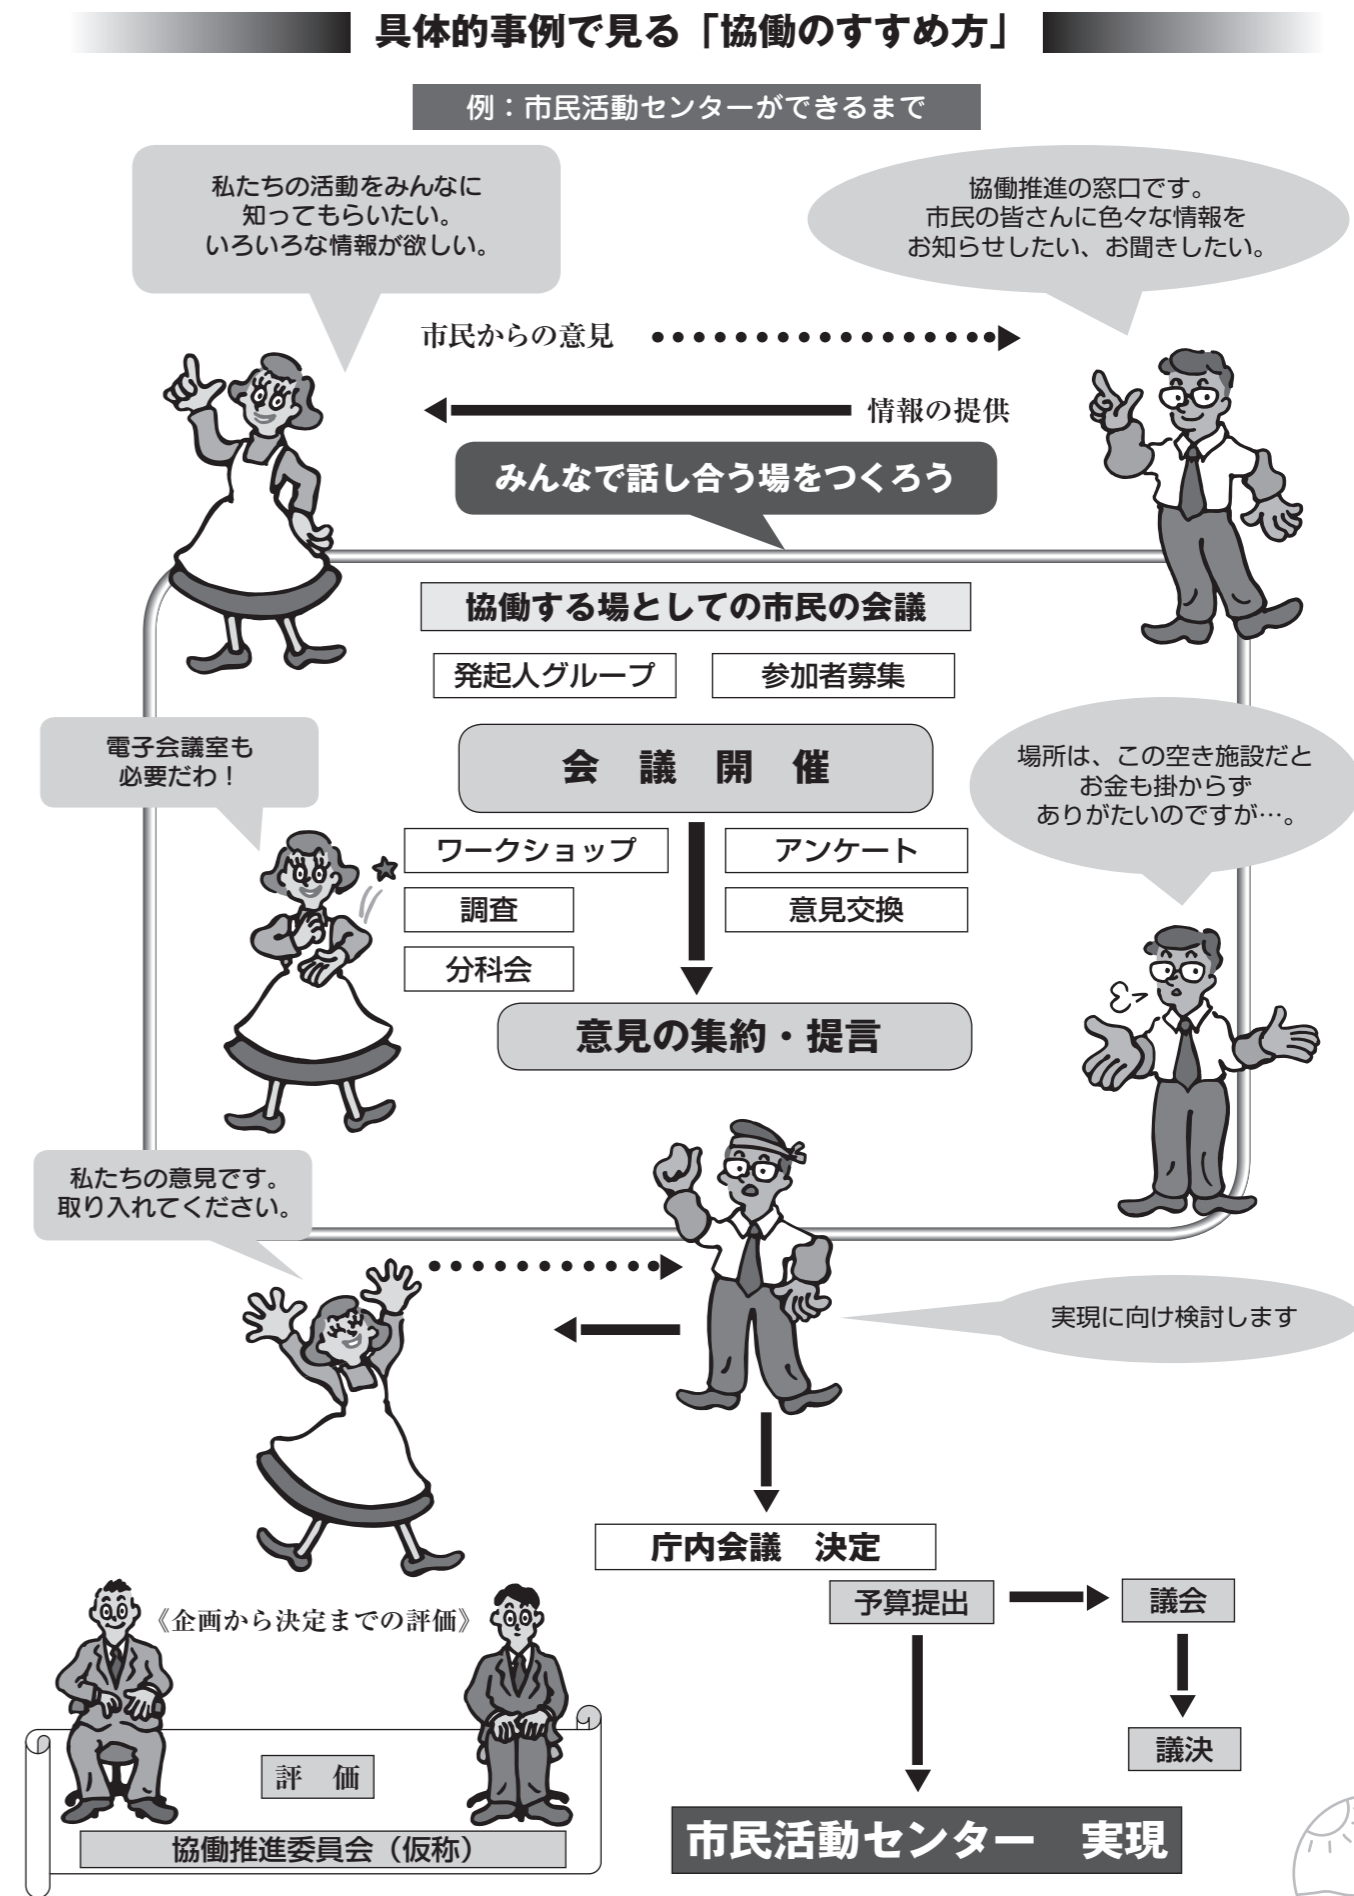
具体的事例で見る「協働のすすめ方」

例：市民活動センターができるまで

私たちの活動をみんなに
知ってもらいたい。
いろいろな情報が欲しい。

協働推進の窓口です。
市民の皆さんに色々な情報を
お知らせしたい、お聞きしたい。

市民からの意見

情報の提供

みんなで話し合う場をつくろう

協働する場としての市民の会議

発起人グループ

参加者募集

電子会議室も
必要だわ！

会　議　開　催

場所は、この空き施設だと
お金も掛からず
ありがたいのですが…。

ワークショップ

アンケート

調査

意見交換

分科会

意見の集約・提言

私たちの意見です。
取り入れてください。

実現に向け検討します

庁内会議　決定

予算提出

議会

議決

《企画から決定までの評価》

評　価

協働推進委員会（仮称）

市民活動センター　実現